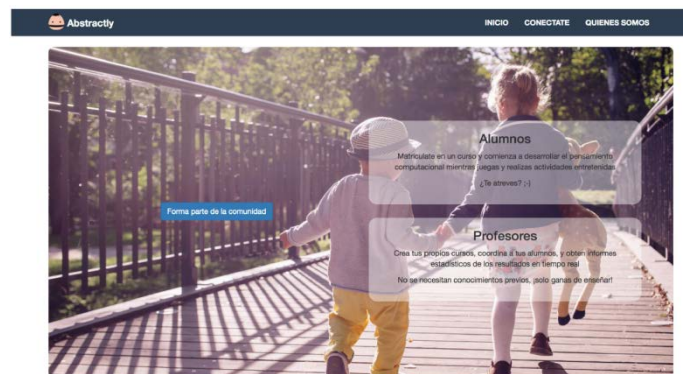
Abstractly

INICIO CONECTATE QUIENES SOMOS

Alumnos

Matricúlate en un curso y comienza a desarrollar el pensamiento computacional mientras juegas y realizas actividades entretenidas

¿Te atreves? ;-)

Forma parte de la comunidad

Profesores

Crea tus propios cursos, coordina a tus alumnos, y obtén informes estadísticos de los resultados en tiempo real

No se necesitan conocimientos previos, ¡solo ganas de enseñar!